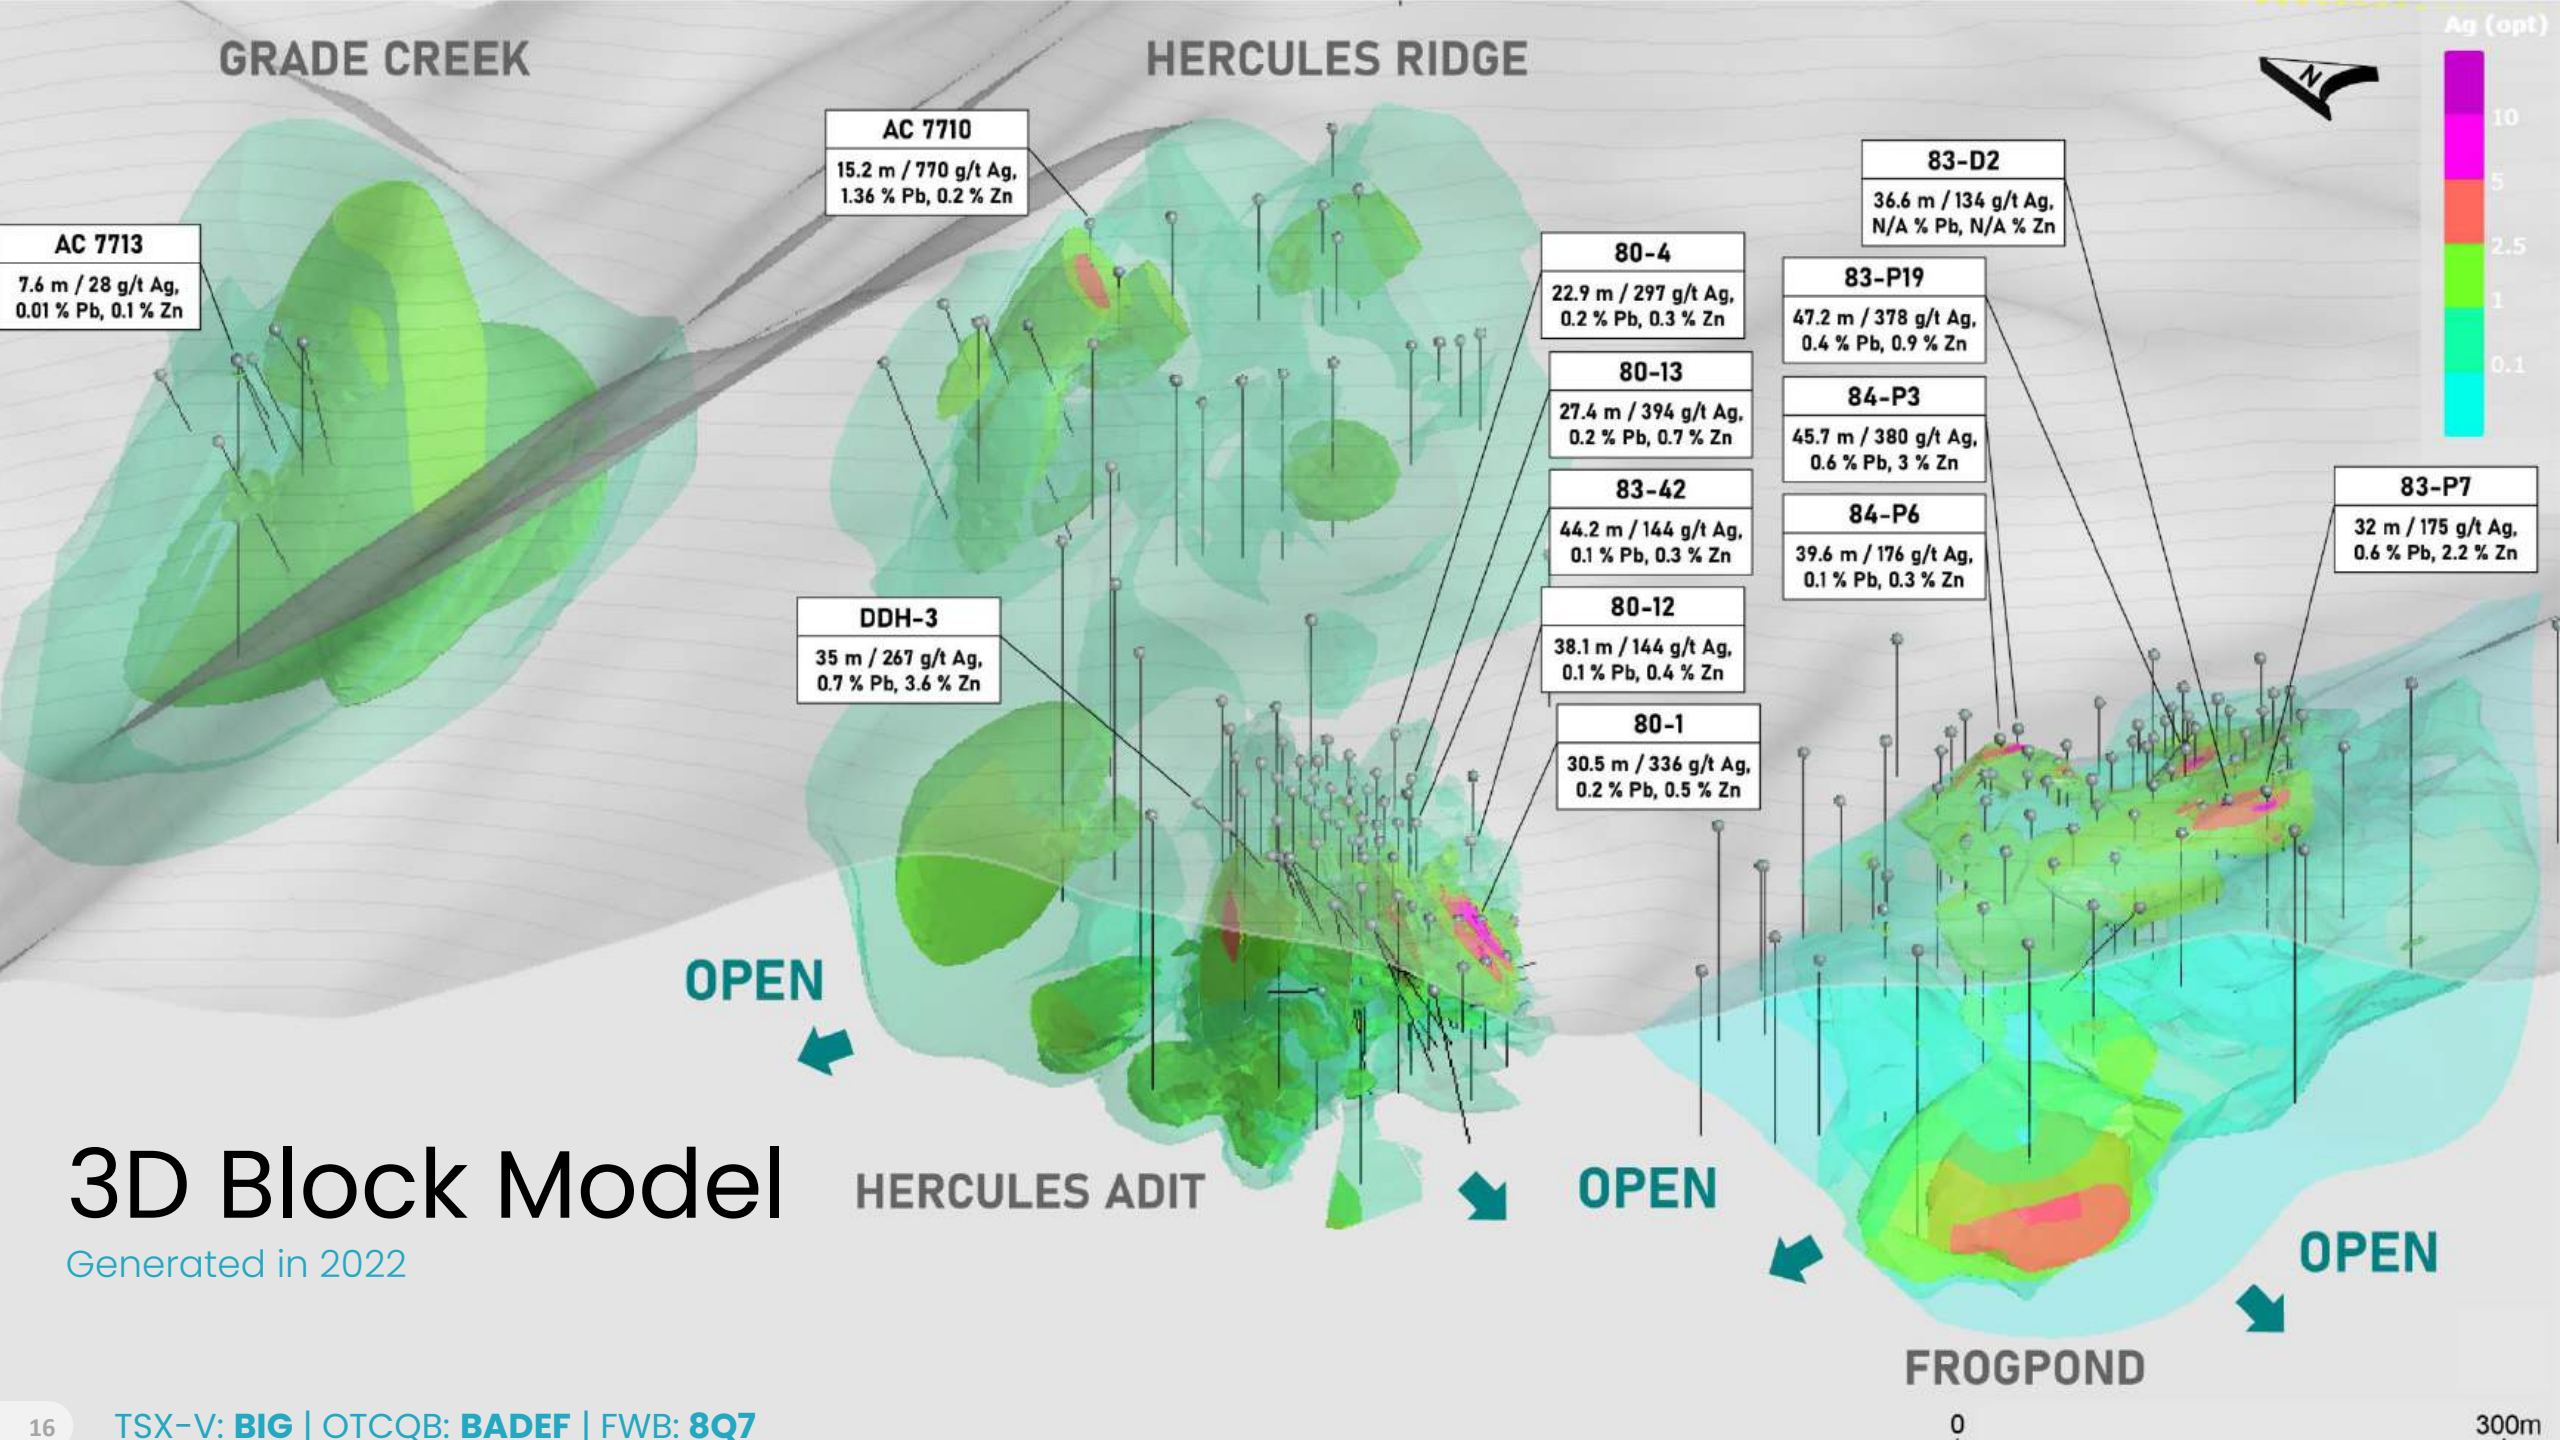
GRADE CREEK

HERCULES RIDGE

Ag (opt)
10
5
2.5
1
0.1

N

AC 7710
15.2 m / 770 g/t Ag, 1.36 % Pb, 0.2 % Zn

AC 7713
7.6 m / 28 g/t Ag, 0.01 % Pb, 0.1 % Zn

83-D2
36.6 m / 134 g/t Ag, N/A % Pb, N/A % Zn

80-4
22.9 m / 297 g/t Ag, 0.2 % Pb, 0.3 % Zn

83-P19
47.2 m / 378 g/t Ag, 0.4 % Pb, 0.9 % Zn

80-13
27.4 m / 394 g/t Ag, 0.2 % Pb, 0.7 % Zn

84-P3
45.7 m / 380 g/t Ag, 0.6 % Pb, 3 % Zn

83-42
44.2 m / 144 g/t Ag, 0.1 % Pb, 0.3 % Zn

84-P6
39.6 m / 176 g/t Ag, 0.1 % Pb, 0.3 % Zn

83-P7
32 m / 175 g/t Ag, 0.6 % Pb, 2.2 % Zn

DDH-3
35 m / 267 g/t Ag, 0.7 % Pb, 3.6 % Zn

80-12
38.1 m / 144 g/t Ag, 0.1 % Pb, 0.4 % Zn

80-1
30.5 m / 336 g/t Ag, 0.2 % Pb, 0.5 % Zn

OPEN

3D Block Model
Generated in 2022

HERCULES ADIT

OPEN

OPEN

FROGPOND

16 TSX-V: BIG | OTCQB: BADEF | FWB: 8Q7

0
300m